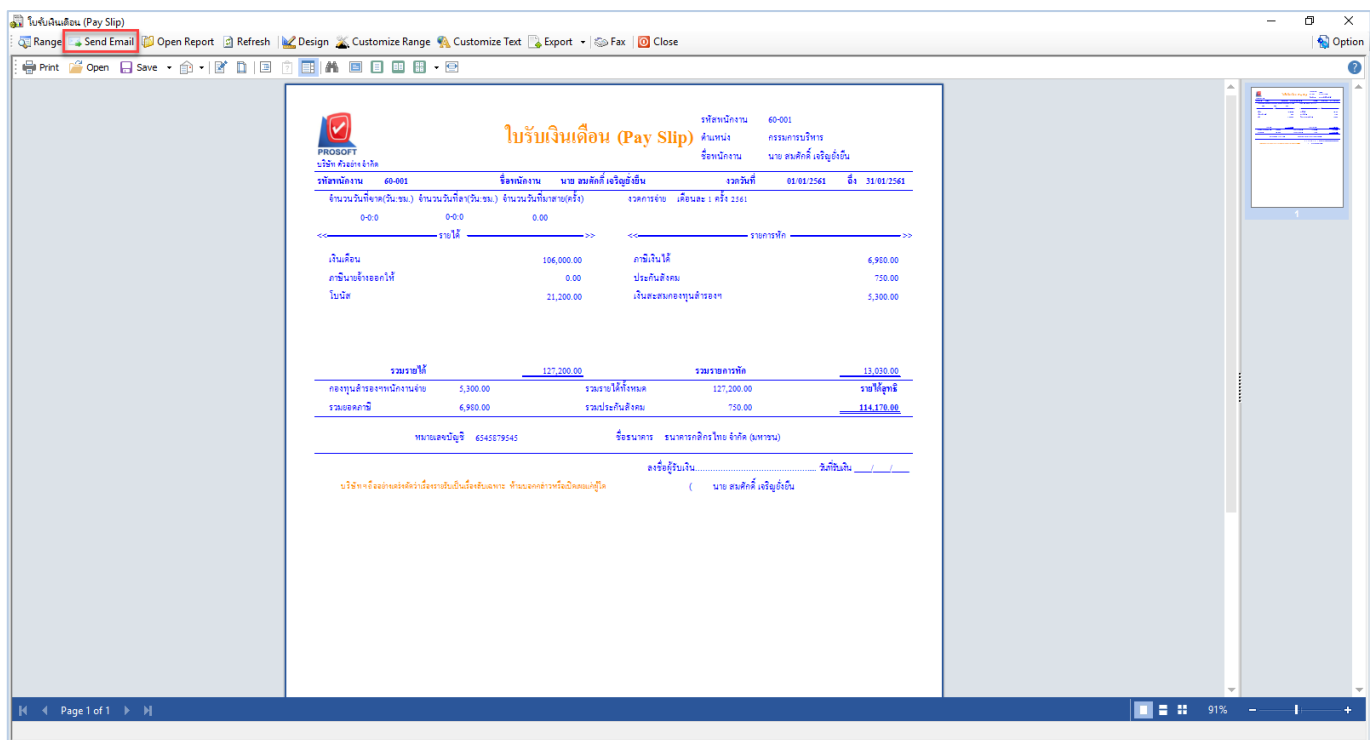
ใบรับเงินเดือน (Pay Slip)

Range | Send Email | Open Report | Refresh | Design | Customize Range | Customize Text | Export | Fax | Close | Option

Print | Open | Save

PROSOFT
บริษัท ตัวอย่าง จำกัด

ใบรับเงินเดือน (Pay Slip)

รหัสพนักงาน 60-001
ตำแหน่ง กรรมการบริหาร
ชื่อพนักงาน นาย สมศักดิ์ เจริญยิ่งยืน

รหัสพนักงาน 60-001 ชื่อพนักงาน นาย สมศักดิ์ เจริญยิ่งยืน งวดวันที่ 01/01/2561 ถึง 31/01/2561

จำนวนวันที่ขาด(วัน:ชม.) จำนวนวันที่ลา(วัน:ชม.) จำนวนวันที่มาสาย(ครั้ง) งวดการจ่าย เดือนละ 1 ครั้ง 2561
0-0:0 0-0:0 0.00

<<———— รายได้ ————>> <<———— รายการหัก ————>>

| เงินเดือน | 106,000.00 | ภาษีเงินได้ | 6,980.00 |
|---|---|---|---|
| ภาษีนายจ้างออกให้ | 0.00 | ประกันสังคม | 750.00 |
| โบนัส | 21,200.00 | เงินสะสมกองทุนสำรองฯ | 5,300.00 |

รวมรายได้ 127,200.00 รวมรายการหัก 13,030.00

| กองทุนสำรองฯพนักงานจ่าย | 5,300.00 | รวมรายได้ทั้งหมด | 127,200.00 | รายได้สุทธิ |
|---|---|---|---|---|
| รวมยอดภาษี | 6,980.00 | รวมประกันสังคม | 750.00 | 114,170.00 |

หมายเลขบัญชี 6545879545 ชื่อธนาคาร ธนาคารกสิกรไทย จำกัด (มหาชน)

ลงชื่อผู้รับเงิน.................................................. วันที่รับเงิน ___/___/___

บริษัทฯ ขอสงวนสิทธิ์ว่าเรื่องรายรับเป็นเรื่องลับเฉพาะ ห้ามบอกกล่าวหรือเปิดเผยแก่ผู้ใด ( นาย สมศักดิ์ เจริญยิ่งยืน

1

Page 1 of 1 91%